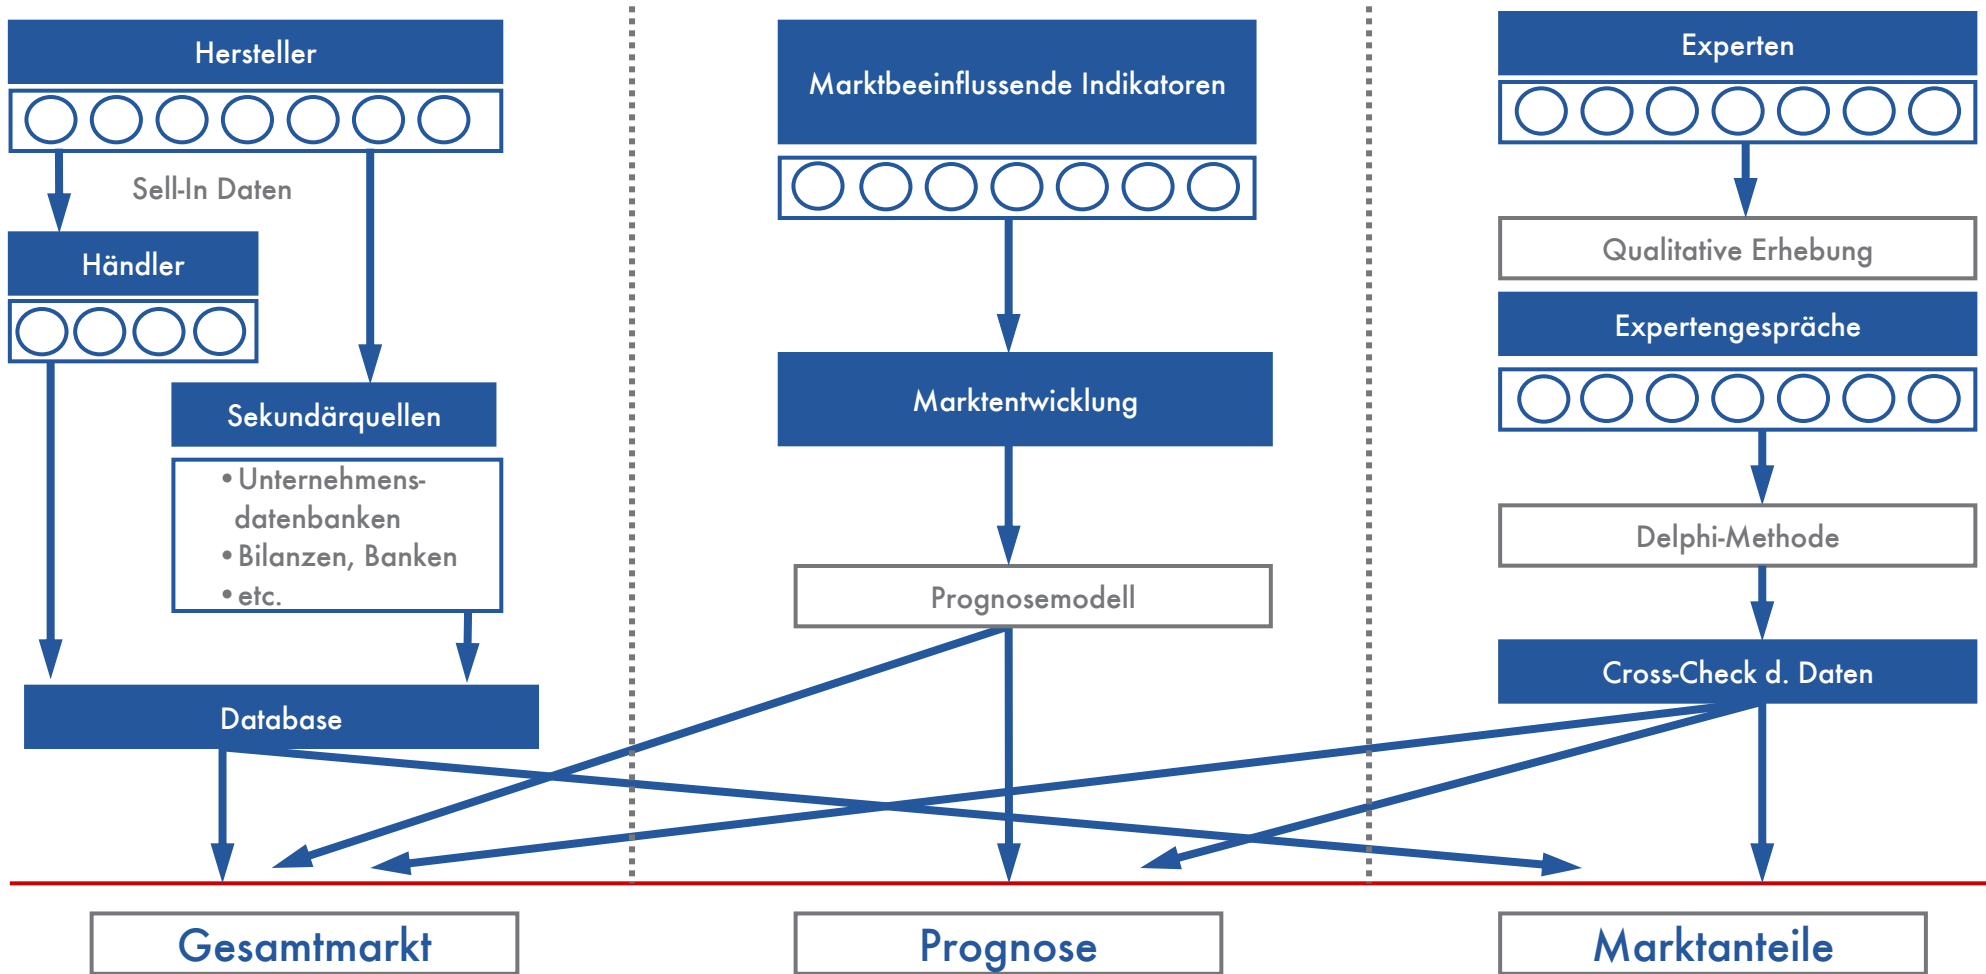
Hersteller

Sell-In Daten

Händler

Sekundärquellen

• Unternehmensdatenbanken
• Bilanzen, Banken
• etc.

Database

Marktbeeinflussende Indikatoren

Marktentwicklung

Prognosemodell

Experten

Qualitative Erhebung

Expertengespräche

Delphi-Methode

Cross-Check d. Daten

Gesamtmarkt

Prognose

Marktanteile